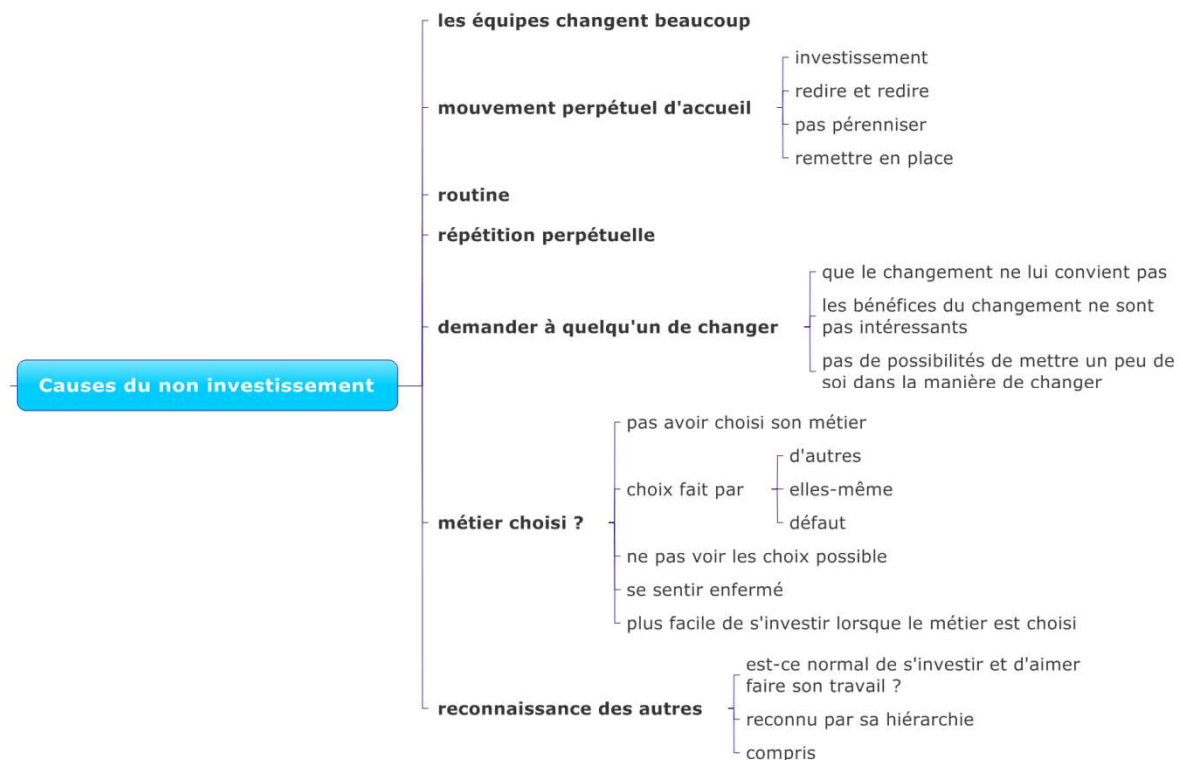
Causes du non investissement

les équipes changent beaucoup

mouvement perpétuel d'accueil
investissement
redire et redire
pas pérenniser
remettre en place

routine

répétition perpétuelle

demander à quelqu'un de changer
que le changement ne lui convient pas
les bénéfices du changement ne sont pas intéressants
pas de possibilités de mettre un peu de soi dans la manière de changer

métier choisi ?
pas avoir choisi son métier
choix fait par
d'autres
elles-même
défaut
ne pas voir les choix possible
se sentir enfermé
plus facile de s'investir lorsque le métier est choisi

reconnaissance des autres
est-ce normal de s'investir et d'aimer faire son travail ?
reconnu par sa hiérarchie
compris